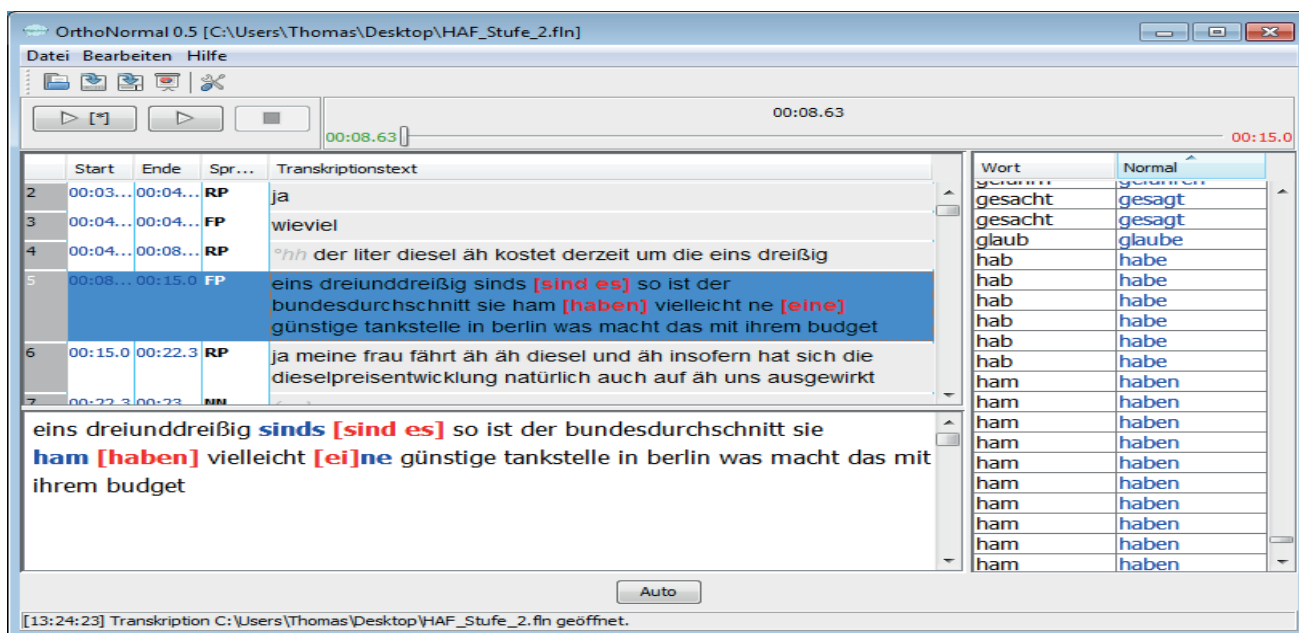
OrthoNormal 0.5 [C:\Users\Thomas\Desktop\HAF_Stufe_2.fln]

Datei Bearbeiten Hilfe

▷ [*] ▷

00:08.63

00:08.63 00:15.0

| | Start | Ende | Spr... | Transkriptionstext |
|---|---|---|---|---|
| 2 | 00:03... | 00:04... | RP | ja |
| 3 | 00:04... | 00:04... | FP | wieviel |
| 4 | 00:04... | 00:08... | RP | °hh der liter diesel äh kostet derzeit um die eins dreißig |
| 5 | 00:08... | 00:15.0 | FP | eins dreiunddreißig sinds [sind es] so ist der bundesdurchschnitt sie ham [haben] vielleicht ne [eine] günstige tankstelle in berlin was macht das mit ihrem budget |
| 6 | 00:15.0 | 00:22.3 | RP | ja meine frau fährt äh äh diesel und äh insofern hat sich die dieselpreisentwicklung natürlich auch auf äh uns ausgewirkt |
| 7 | 00:22.3 | 00:23... | NN | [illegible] |

eins dreiunddreißig sinds [sind es] so ist der bundesdurchschnitt sie ham [haben] vielleicht [ei]ne günstige tankstelle in berlin was macht das mit ihrem budget

| Wort | Normal |
|---|---|
| gefahrn | gefahren |
| gesacht | gesagt |
| gesacht | gesagt |
| glaub | glaube |
| hab | habe |
| hab | habe |
| hab | habe |
| hab | habe |
| hab | habe |
| hab | habe |
| ham | haben |
| ham | haben |
| ham | haben |
| ham | haben |
| ham | haben |
| ham | haben |
| ham | haben |
| ham | haben |
| ham | haben |
| ham | haben |
| ham | haben |

Auto

[13:24:23] Transkription C:\Users\Thomas\Desktop\HAF_Stufe_2.fln geöffnet.